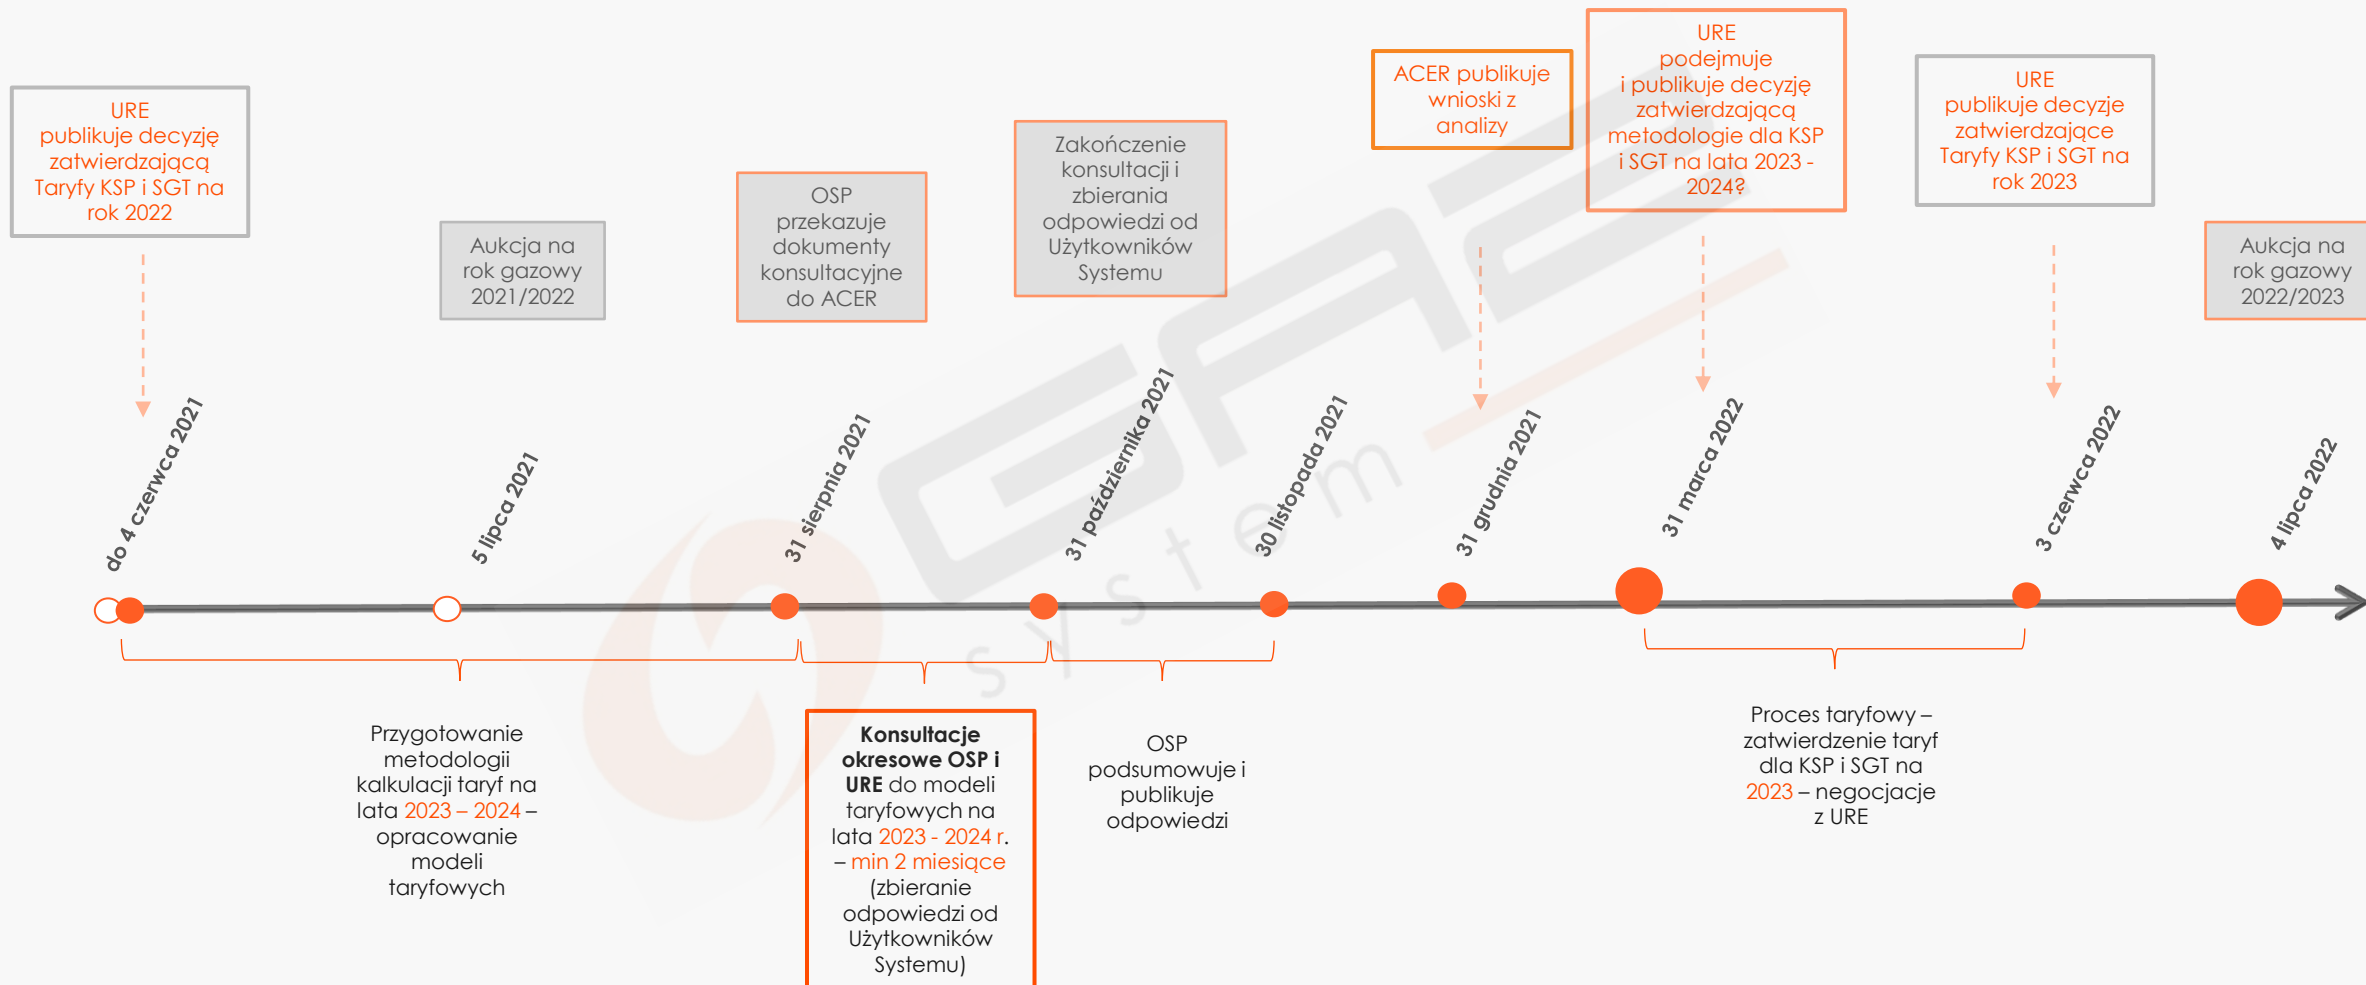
URE publikuje decyzję zatwierdzającą Taryfy KSP i SGT na rok 2022

Aukcja na rok gazowy 2021/2022

OSP przekazuje dokumenty konsultacyjne do ACER

Zakończenie konsultacji i zbierania odpowiedzi od Użytkowników Systemu

ACER publikuje wnioski z analizy

URE podejmuje i publikuje decyzję zatwierdzającą metodologie dla KSP i SGT na lata 2023 - 2024?

URE publikuje decyzje zatwierdzające Taryfy KSP i SGT na rok 2023

Aukcja na rok gazowy 2022/2023

do 4 czerwca 2021

5 lipca 2021

31 sierpnia 2021

31 października 2021

30 listopada 2021

31 grudnia 2021

31 marca 2022

3 czerwca 2022

4 lipca 2022

Przygotowanie metodologii kalkulacji taryf na lata 2023 – 2024 – opracowanie modeli taryfowych

Konsultacje okresowe OSP i URE do modeli taryfowych na lata 2023 - 2024 r. – min 2 miesiące (zbieranie odpowiedzi od Użytkowników Systemu)

OSP podsumowuje i publikuje odpowiedzi

Proces taryfowy – zatwierdzenie taryf dla KSP i SGT na 2023 – negocjacje z URE

GAZ system